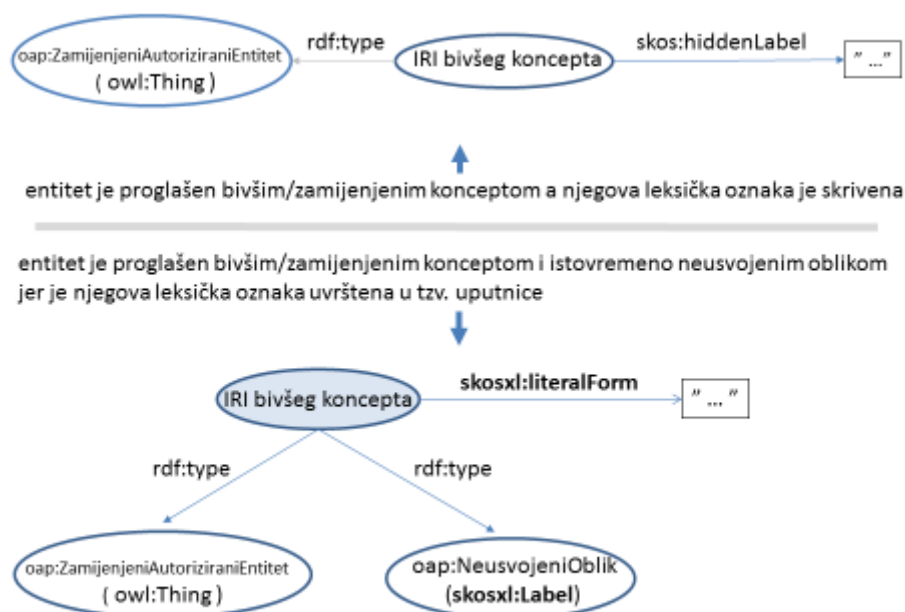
oap:ZamijenjeniAutoriziraniEntitet
( owl:Thing )

rdf:type

IRI bivšeg koncepta

skos:hiddenLabel

" ..."

entitet je proglašen bivšim/zamijenjenim konceptom a njegova leksička oznaka je skrivena

entitet je proglašen bivšim/zamijenjenim konceptom i istovremeno neusvojenim oblikom jer je njegova leksička oznaka uvrštena u tzv. uputnice

IRI bivšeg koncepta

skosxl:literalForm

" ... "

rdf:type

rdf:type

oap:ZamijenjeniAutoriziraniEntitet
( owl:Thing )

oap:NeusvojeniOblik
(skosxl:Label)